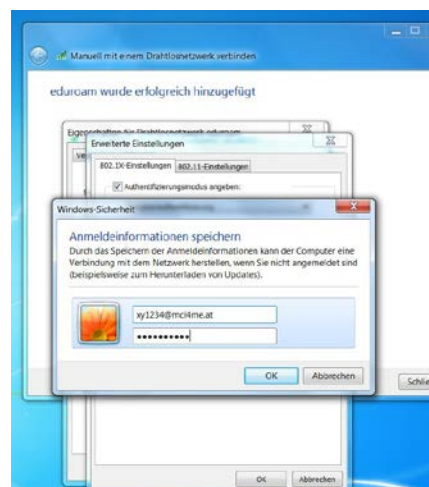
Manuell mit einem Drahtlosnetzwerk verbinden

eduroam wurde erfolgreich hinzugefügt

Eigenschaften für Drahtlosnetzwerk eduroam

Erweiterte Einstellungen

802.1X-Einstellungen | 802.11-Einstellungen

Authentifizierungsmodus angeben:

Windows-Sicherheit

Anmeldeinformationen speichern

Durch das Speichern der Anmeldeinformationen kann der Computer eine Verbindung mit dem Netzwerk herstellen, wenn Sie nicht angemeldet sind (beispielsweise zum Herunterladen von Updates).

xy1234@mci4me.at

••••••••••

OK | Abbrechen

Schlie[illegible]

OK | Abbrechen